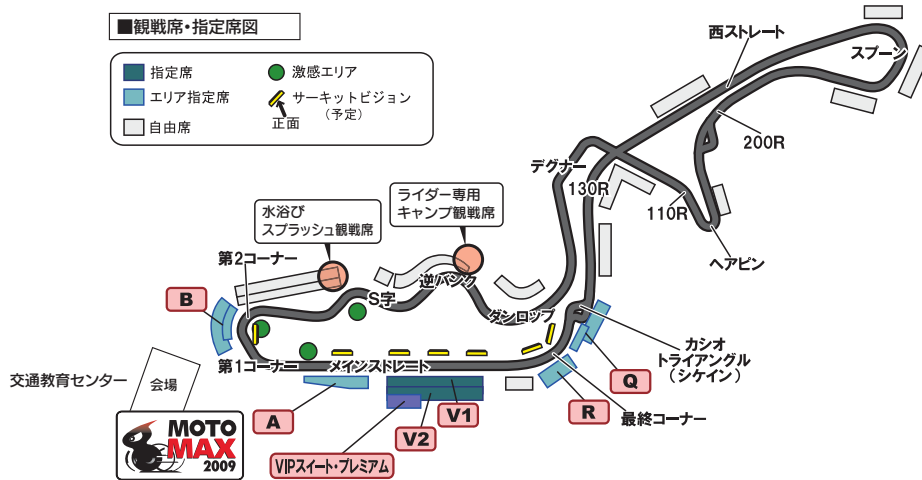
■観戦席・指定席図

指定席
エリア指定席
自由席
激感エリア
サーキットビジョン
（予定）
正面

西ストレート
スプーン
200R
デグナー
130R
110R
ヘアピン
水浴び
スプラッシュ観戦席
ライダー専用
キャンプ観戦席
第2コーナー
逆バンク
S字
B
ダンロップ
カシオ
トライアングル
（シケイン）
第1コーナー
メインストレート
Q
交通教育センター
会場
A
R
最終コーナー
V1
V2
VIPスイート・プレミアム
MOTO
MAX
2009